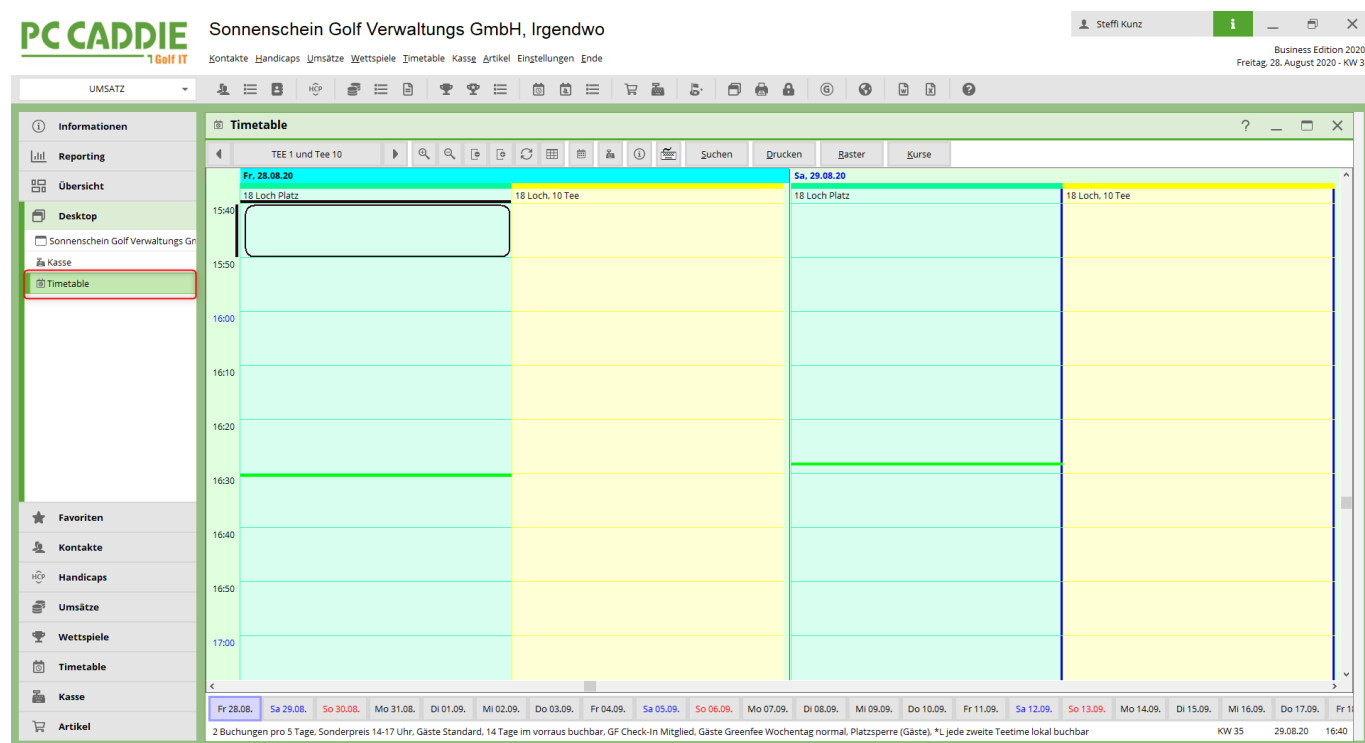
PC CADDIE
Golf IT

Sonnenschein Golf Verwaltungs GmbH, Irgendwo

Kontakte Handicaps Umsätze Wettspiele Timetable Kasse Artikel Einstellungen Ende

Steffi Kunz

Business Edition 2020
Freitag, 28. August 2020 - KW 3

UMSATZ

Informationen
Reporting
Übersicht
Desktop
Sonnenschein Golf Verwaltungs Gr
Kasse
Timetable

Favoriten
Kontakte
Handicaps
Umsätze
Wettspiele
Timetable
Kasse
Artikel

Timetable

TEE 1 und Tee 10

Suchen Drucken Raster Kurse

Fr. 28.08.20
18 Loch Platz
18 Loch, 10 Tee
Sa, 29.08.20
18 Loch Platz
18 Loch, 10 Tee

15:40
15:50
16:00
16:10
16:20
16:30
16:40
16:50
17:00

Fr 28.08. Sa 29.08. So 30.08. Mo 31.08. Di 01.09. Mi 02.09. Do 03.09. Fr 04.09. Sa 05.09. So 06.09. Mo 07.09. Di 08.09. Mi 09.09. Do 10.09. Fr 11.09. Sa 12.09. So 13.09. Mo 14.09. Di 15.09. Mi 16.09. Do 17.09. Fr 1

2 Buchungen pro 5 Tage, Sonderpreis 14-17 Uhr, Gäste Standard, 14 Tage im vorraus buchbar, GF Check-In Mitglied, Gäste Greenfee Wochentag normal, Platzsperre (Gäste), *L jede zweite Teetime lokal buchbar KW 35 29.08.20 16:40